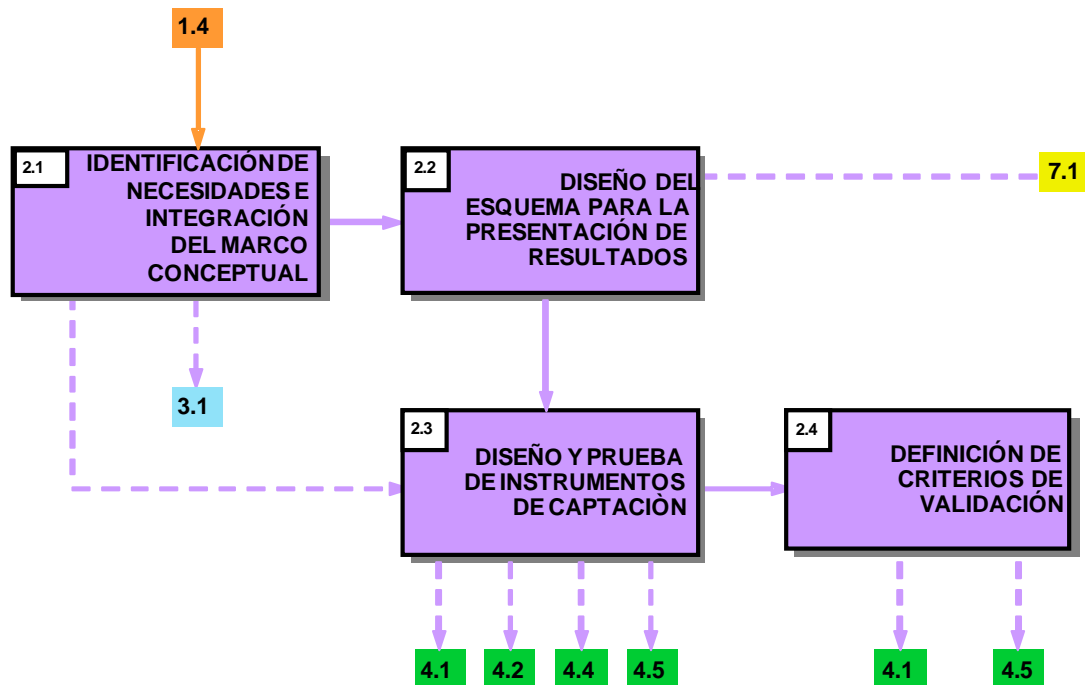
1.4

2.1
IDENTIFICACIÓN DE NECESIDADES E INTEGRACIÓN DEL MARCO CONCEPTUAL

2.2
DISEÑO DEL ESQUEMA PARA LA PRESENTACIÓN DE RESULTADOS

7.1

3.1

2.3
DISEÑO Y PRUEBA DE INSTRUMENTOS DE CAPTACIÒN

2.4
DEFINICIÓN DE CRITERIOS DE VALIDACIÓN

4.1
4.2
4.4
4.5
4.1
4.5